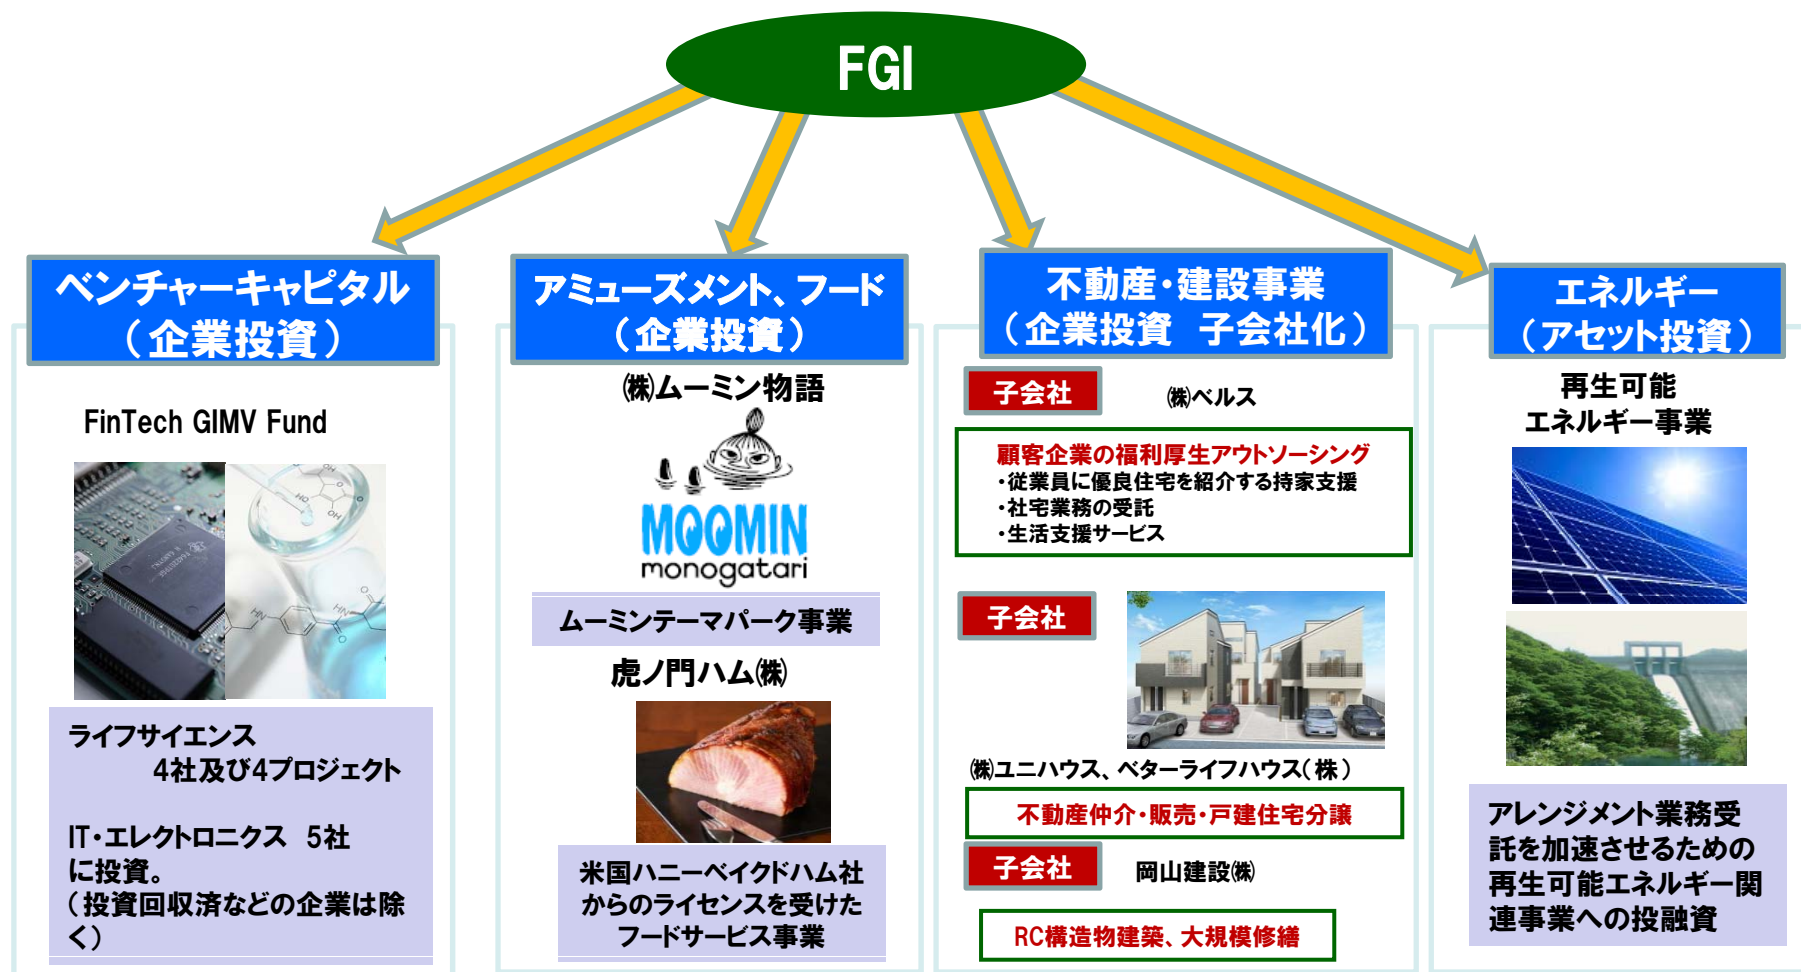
FGI

ベンチャーキャピタル
（企業投資）

FinTech GIMV Fund

ライフサイエンス
4社及び4プロジェクト

IT・エレクトロニクス 5社
に投資。
（投資回収済などの企業は除く）

アミューズメント、フード
（企業投資）

㈱ムーミン物語

MOOMIN
monogatari

ムーミンテーマパーク事業

虎ノ門ハム㈱

米国ハニーベイクドハム社からのライセンスを受けたフードサービス事業

不動産・建設事業
（企業投資 子会社化）

子会社

㈱ベルス

顧客企業の福利厚生アウトソーシング
・従業員に優良住宅を紹介する持家支援
・社宅業務の受託
・生活支援サービス

子会社

㈱ユニハウス、ベターライフハウス（株）

不動産仲介・販売・戸建住宅分譲

子会社

岡山建設㈱

RC構造物建築、大規模修繕

エネルギー
（アセット投資）

再生可能
エネルギー事業

アレンジメント業務受託を加速させるための再生可能エネルギー関連事業への投融資